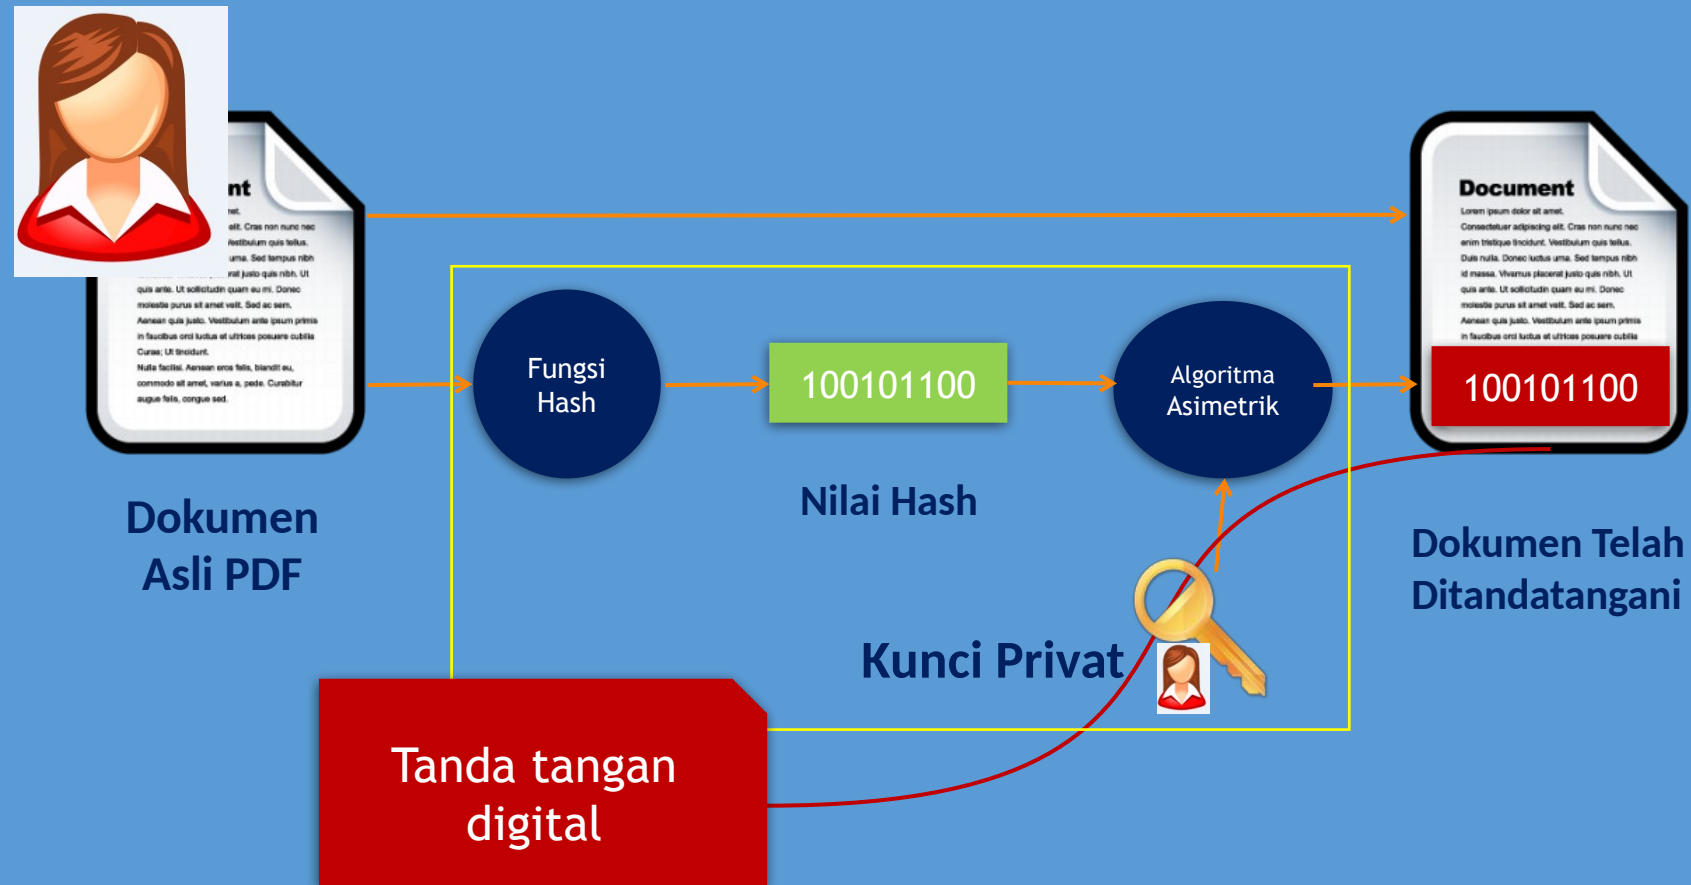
nt

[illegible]net.
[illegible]elit. Cras non nunc nec
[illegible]estibulum quis tellus.
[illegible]urna. Sed tempus nibh
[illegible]rat justo quis nibh. Ut
quis ante. Ut sollicitudin quam eu mi. Donec
molestie purus sit amet velit. Sed ac sem.
Aenean quis justo. Vestibulum ante ipsum primis
in faucibus orci luctus et ultrices posuere cubilia
Curae; Ut tincidunt.
Nulla facilisi. Aenean eros felis, blandit eu,
commodo sit amet, varius a, pede. Curabitur
augue felis, congue sed.

Dokumen Asli PDF

Fungsi Hash

100101100

Nilai Hash

Algoritma Asimetrik

Kunci Privat

Document

Lorem ipsum dolor sit amet.
Consectetuer adipiscing elit. Cras non nunc nec
enim tristique tincidunt. Vestibulum quis tellus.
Duis nulla. Donec luctus urna. Sed tempus nibh
id massa. Vivamus placerat justo quis nibh. Ut
quis ante. Ut sollicitudin quam eu mi. Donec
molestie purus sit amet velit. Sed ac sem.
Aenean quis justo. Vestibulum ante ipsum primis
in faucibus orci luctus et ultrices posuere cubilia

100101100

Dokumen Telah Ditandatangani

Tanda tangan digital